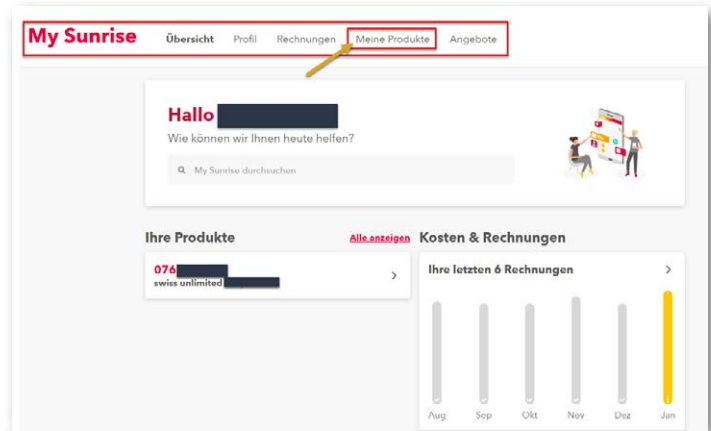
My Sunrise Übersicht Profil Rechnungen Meine Produkte Angebote

Hallo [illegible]
Wie können wir Ihnen heute helfen?

My Sunrise durchsuchen

Ihre Produkte
Alle anzeigen

076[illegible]
swiss unlimited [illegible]

Kosten & Rechnungen

Ihre letzten 6 Rechnungen

Aug Sep Okt Nov Dez Jan